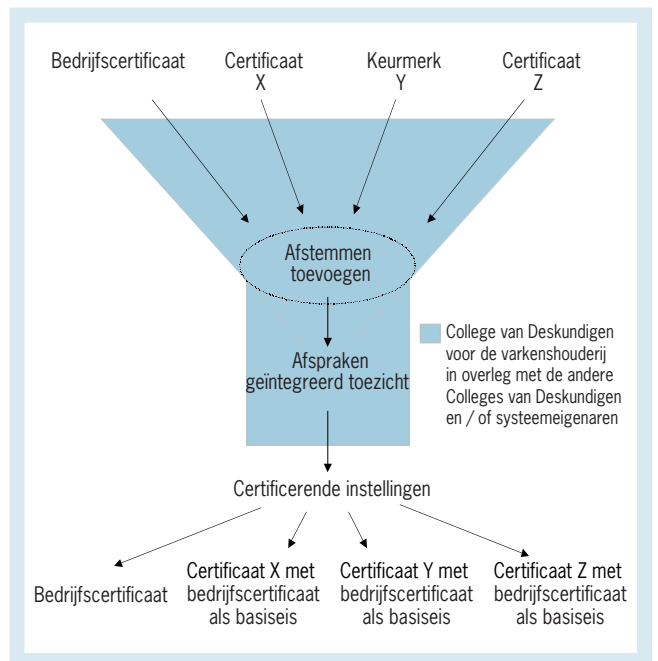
Bedrijfscertificaat

Certificaat X

Keurmerk Y

Certificaat Z

Afstemmen toevoegen

Afspraken geïntegreerd toezicht

College van Deskundigen voor de varkenshouderij in overleg met de andere Colleges van Deskundigen en / of systeemeigenaren

Certificerende instellingen

Bedrijfscertificaat

Certificaat X met bedrijfscertificaat als basiseis

Certificaat Y met bedrijfscertificaat als basiseis

Certificaat Z met bedrijfscertificaat als basiseis